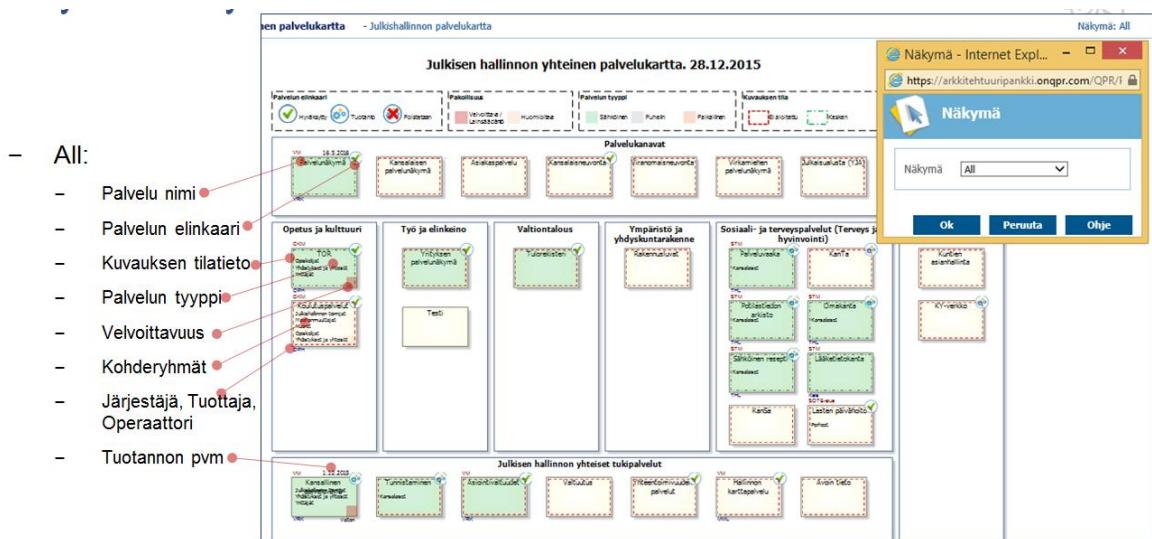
– All:

– Palvelu nimi

– Palvelun elinkaari

– Kuvauksen tilatieto

– Palvelun tyyppi

– Velvoittavuus

– Kohderyhmät

– Järjestäjä, Tuottaja, Operaattori

– Tuotannon pvm

en palvelukartta - Julkishallinnon palvelukartta

Näkymä: All

Julkisen hallinnon yhteinen palvelukartta. 28.12.2015

Palvelun elinkaari: Hyväksytty, Tuotanto, Poistetaan

Pakollisuus: Velvoittava / Lainsäädäntö, Huomioitava

Palvelun tyyppi: Sähköinen, Puhelin, Paikallinen

Kuvauksen tila: Ei aloitettu, Kesken

Palvelukanavat

16.3.2016

Palvelunäkymä

Kansalaisen palvelunäkymä

Asiakaspalvelu

Kansalaisneuvonta

Viranomaisneuvonta

Viranomaisen palvelunäkymä

Julkaisualusta (134)

Opetus ja kulttuuri

TOR

Koulutuspalvelut

Työ ja elinkeino

Yrityksen palvelunäkymä

Testi

Valtiontalous

Tulorekisteri

Ympäristö ja yhdyskuntarakenne

Rakennusluvat

Sosiaali- ja terveyspalvelut (Terveys ja hyvinvointi)

Palveluseteli

KanTa

Potilastiedon arkisto

Omakanta

Sähköinen resepti

Lääketietokanta

KanSa

Lasten päivähoito

Kuntien asianhallinta

KY-verkko

Julkisen hallinnon yhteiset tukipalvelut

1.12.2015

Kansallinen palveluarkkitehtuuri

Tunnistaminen

Asiointivaltuudet

Valtuutus

Yhteentoimivuuden palvelut

Hallinnon karttapalvelu

Avoin tieto

Näkymä - Internet Expl...

https://arkkitehtuuripankki.onqpr.com/QPR/

Näkymä

Näkymä All

Ok Peruuta Ohje